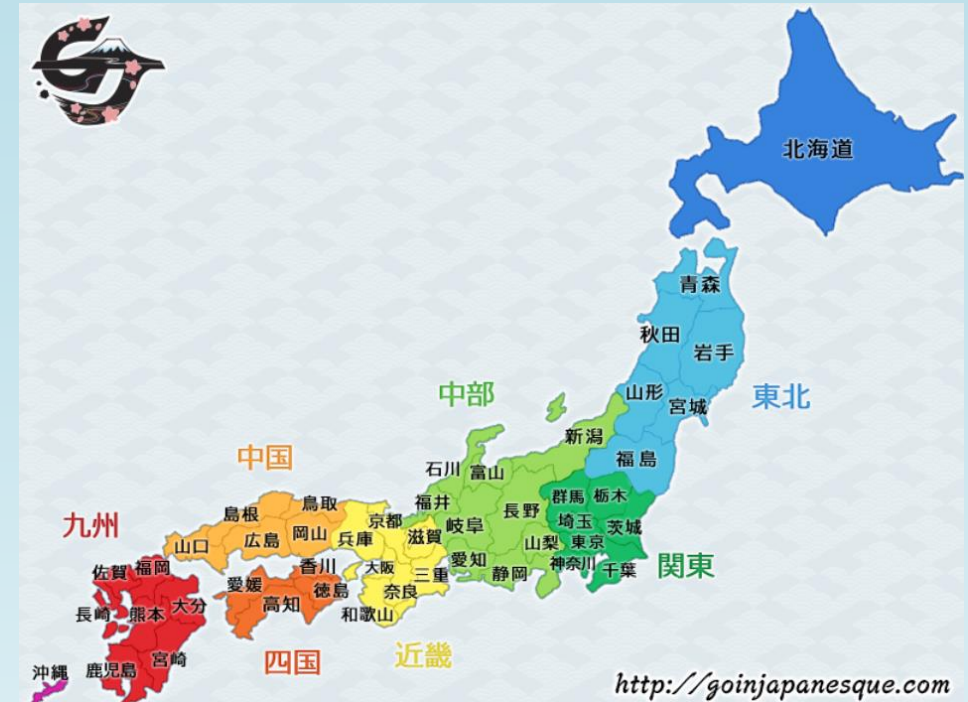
北海道

青森
秋田
岩手
山形
宮城
福島
東北

中部
新潟
石川
富山
福井
長野
岐阜
愛知
静岡
山梨

群馬
栃木
埼玉
茨城
東京
神奈川
千葉
関東

中国
島根
鳥取
広島
岡山
山口

京都
兵庫
滋賀
大阪
三重
奈良
和歌山
近畿

香川
愛媛
徳島
高知
四国

九州
佐賀
福岡
長崎
熊本
大分
宮崎
鹿児島
沖縄

http://goinjapanesque.com